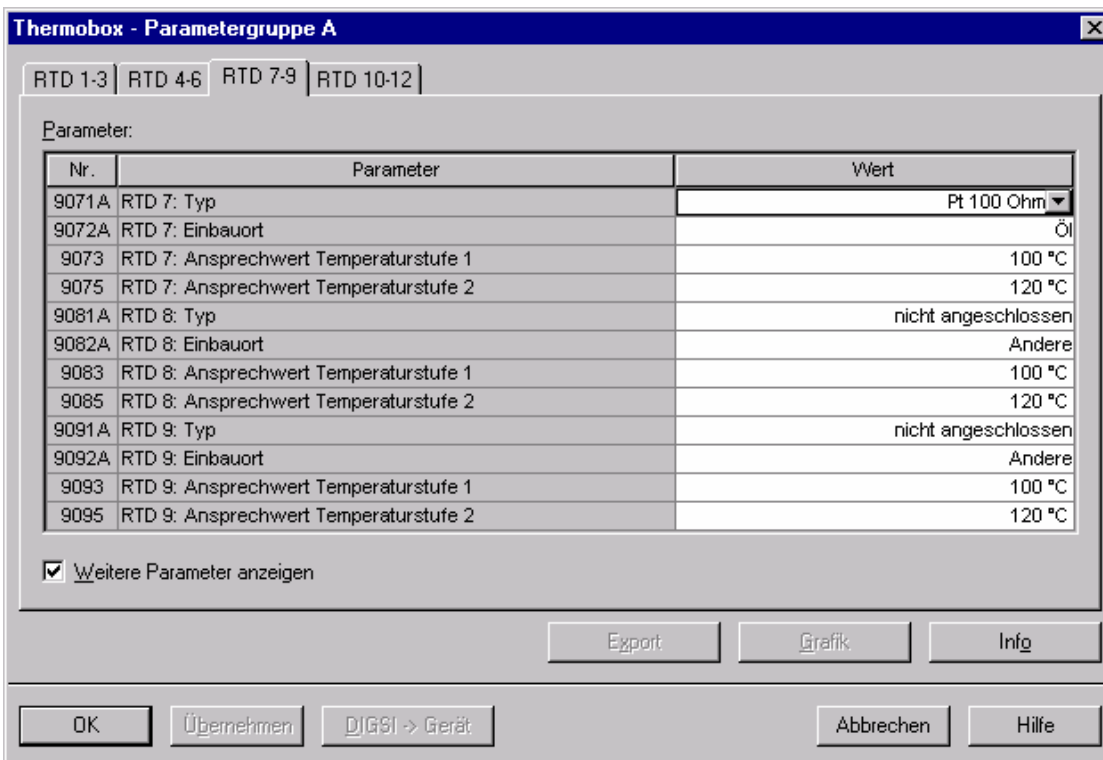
Thermobox - Parametergruppe A

RTD 1-3 | RTD 4-6 | RTD 7-9 | RTD 10-12

Parameter:

| Nr. | Parameter | Wert |
|---|---|---|
| 9071A | RTD 7: Typ | Pt 100 Ohm |
| 9072A | RTD 7: Einbauort | Öl |
| 9073 | RTD 7: Ansprechwert Temperaturstufe 1 | 100 °C |
| 9075 | RTD 7: Ansprechwert Temperaturstufe 2 | 120 °C |
| 9081A | RTD 8: Typ | nicht angeschlossen |
| 9082A | RTD 8: Einbauort | Andere |
| 9083 | RTD 8: Ansprechwert Temperaturstufe 1 | 100 °C |
| 9085 | RTD 8: Ansprechwert Temperaturstufe 2 | 120 °C |
| 9091A | RTD 9: Typ | nicht angeschlossen |
| 9092A | RTD 9: Einbauort | Andere |
| 9093 | RTD 9: Ansprechwert Temperaturstufe 1 | 100 °C |
| 9095 | RTD 9: Ansprechwert Temperaturstufe 2 | 120 °C |

Weitere Parameter anzeigen

Export | Grafik | Info

OK | Übernehmen | DIGSI -> Gerät | Abbrechen | Hilfe